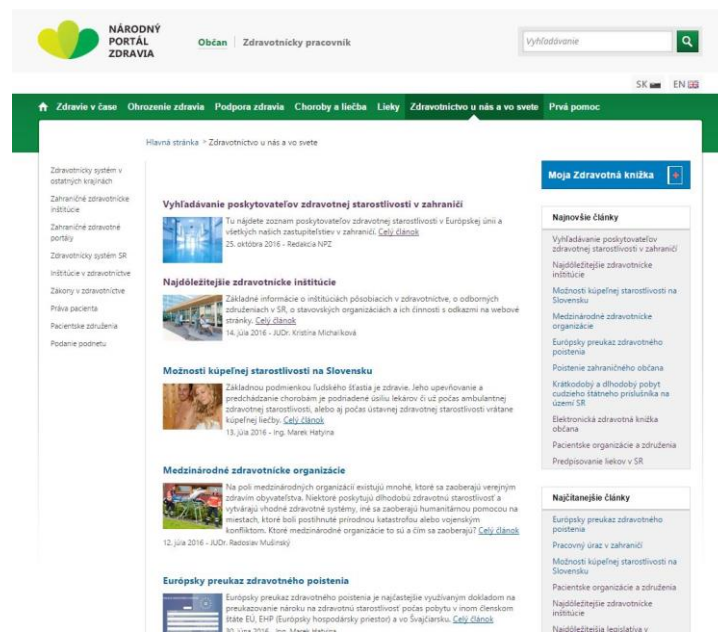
NÁRODNÝ PORTÁL ZDRAVIA

Občan | Zdravotnícky pracovník

Vyhľadávanie

SK EN

Zdravie v čase | Ohrozenie zdravia | Podpora zdravia | Choroby a liečba | Lieky | Zdravotníctvo u nás a vo svete | Prvá pomoc

Hlavná stránka > Zdravotníctvo u nás a vo svete

Zdravotnícky systém v ostatných krajinách
Zahraničné zdravotnícke inštitúcie
Zahraničné zdravotné portály
Zdravotnícky systém SR
Inštitúcie v zdravotníctve
Zákony v zdravotníctve
Práva pacienta
Pacientske združenia
Podanie podnetu

Vyhľadávanie poskytovateľov zdravotnej starostlivosti v zahraničí

Tu nájdete zoznam poskytovateľov zdravotnej starostlivosti v Európskej únii a všetkých našich zastupiteľstiev v zahraničí. Celý článok
25. októbra 2016 - Redakcia NPZ

Najdôležitejšie zdravotnícke inštitúcie

Základné informácie o inštitúciách pôsobiacich v zdravotníctve, o odborných združeniach v SR, o stavovských organizáciách a ich činnosti s odkazmi na webové stránky. Celý článok
14. júla 2016 - JUDr. Kristína Michalková

Možnosti kúpeľnej starostlivosti na Slovensku

Základnou podmienkou ľudského šťastia je zdravie. Jeho upevňovanie a predchádzanie chorobám je podriadené úsiliu lekárov či už počas ambulantnej zdravotnej starostlivosti, alebo aj počas ústavnej zdravotnej starostlivosti vrátane kúpeľnej liečby. Celý článok
13. júla 2016 - Ing. Marek Hatylna

Medzinárodné zdravotnícke organizácie

Na poli medzinárodných organizácií existujú mnohé, ktoré sa zaoberajú verejným zdravím obyvateľstva. Niektoré poskytujú dlhodobú zdravotnú starostlivosť a vytvárajú vhodné zdravotné systémy, iné sa zaoberajú humanitárnou pomocou na miestach, ktoré boli postihnuté prírodnou katastrofou alebo vojenským konfliktom. Ktoré medzinárodné organizácie to sú a čím sa zaoberajú? Celý článok
12. júla 2016 - JUDr. Radoslav Mušinský

Európsky preukaz zdravotného poistenia

Európsky preukaz zdravotného poistenia je najčastejšie využívaným dokladom na preukazovanie nároku na zdravotnú starostlivosť počas pobytu v inom členskom štáte EÚ, EHP (Európsky hospodársky priestor) a vo Švajčiarsku. Celý článok
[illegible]

Moja Zdravotná knižka +

Najnovšie články
Vyhľadávanie poskytovateľov zdravotnej starostlivosti v zahraničí
Najdôležitejšie zdravotnícke inštitúcie
Možnosti kúpeľnej starostlivosti na Slovensku
Medzinárodné zdravotnícke organizácie
Európsky preukaz zdravotného poistenia
Poistenie zahraničného občana
Krátkodobý a dlhodobý pobyt cudzieho štátneho príslušníka na území SR
Elektronická zdravotná knižka občana
Pacientske organizácie a združenia
Predpisovanie liekov v SR

Najčítanejšie články
Európsky preukaz zdravotného poistenia
Pracovný úraz v zahraničí
Možnosti kúpeľnej starostlivosti na Slovensku
Pacientske organizácie a združenia
Najdôležitejšie zdravotnícke inštitúcie
Najdôležitejšia legislatíva v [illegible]